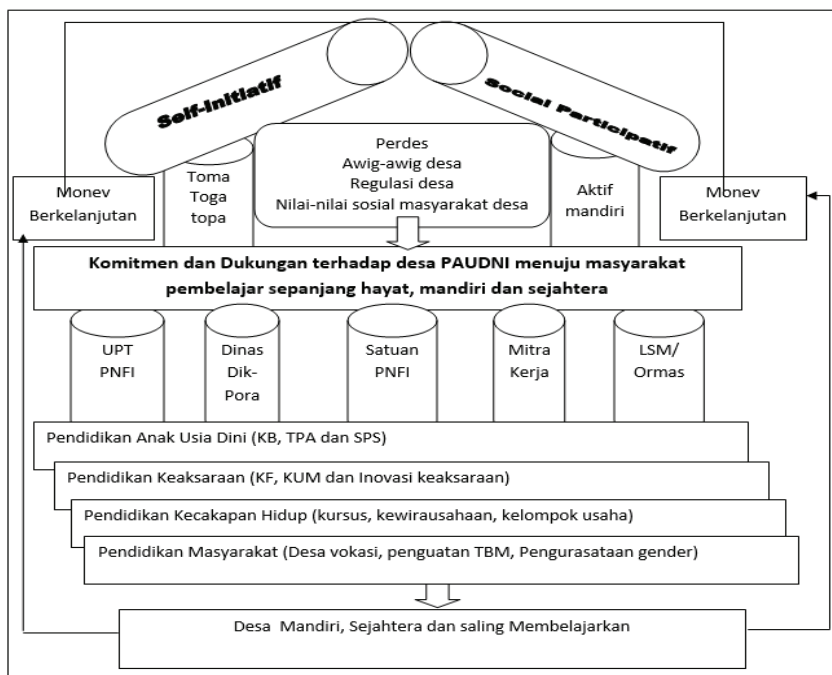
Self-Initiatif

Social Participatif

Monev Berkelanjutan

Toma Toga topa

Perdes
Awig-awig desa
Regulasi desa
Nilai-nilai sosial masyarakat desa

Aktif mandiri

Monev Berkelanjutan

Komitmen dan Dukungan terhadap desa PAUDNI menuju masyarakat pembelajar sepanjang hayat, mandiri dan sejahtera

UPT PNFI

Dinas Dik-Pora

Satuan PNFI

Mitra Kerja

LSM/ Ormas

Pendidikan Anak Usia Dini (KB, TPA dan SPS)

Pendidikan Keaksaraan (KF, KUM dan Inovasi keaksaraan)

Pendidikan Kecakapan Hidup (kursus, kewirausahaan, kelompok usaha)

Pendidikan Masyarakat (Desa vokasi, penguatan TBM, Pengurasataan gender)

Desa Mandiri, Sejahtera dan saling Membelajarkan